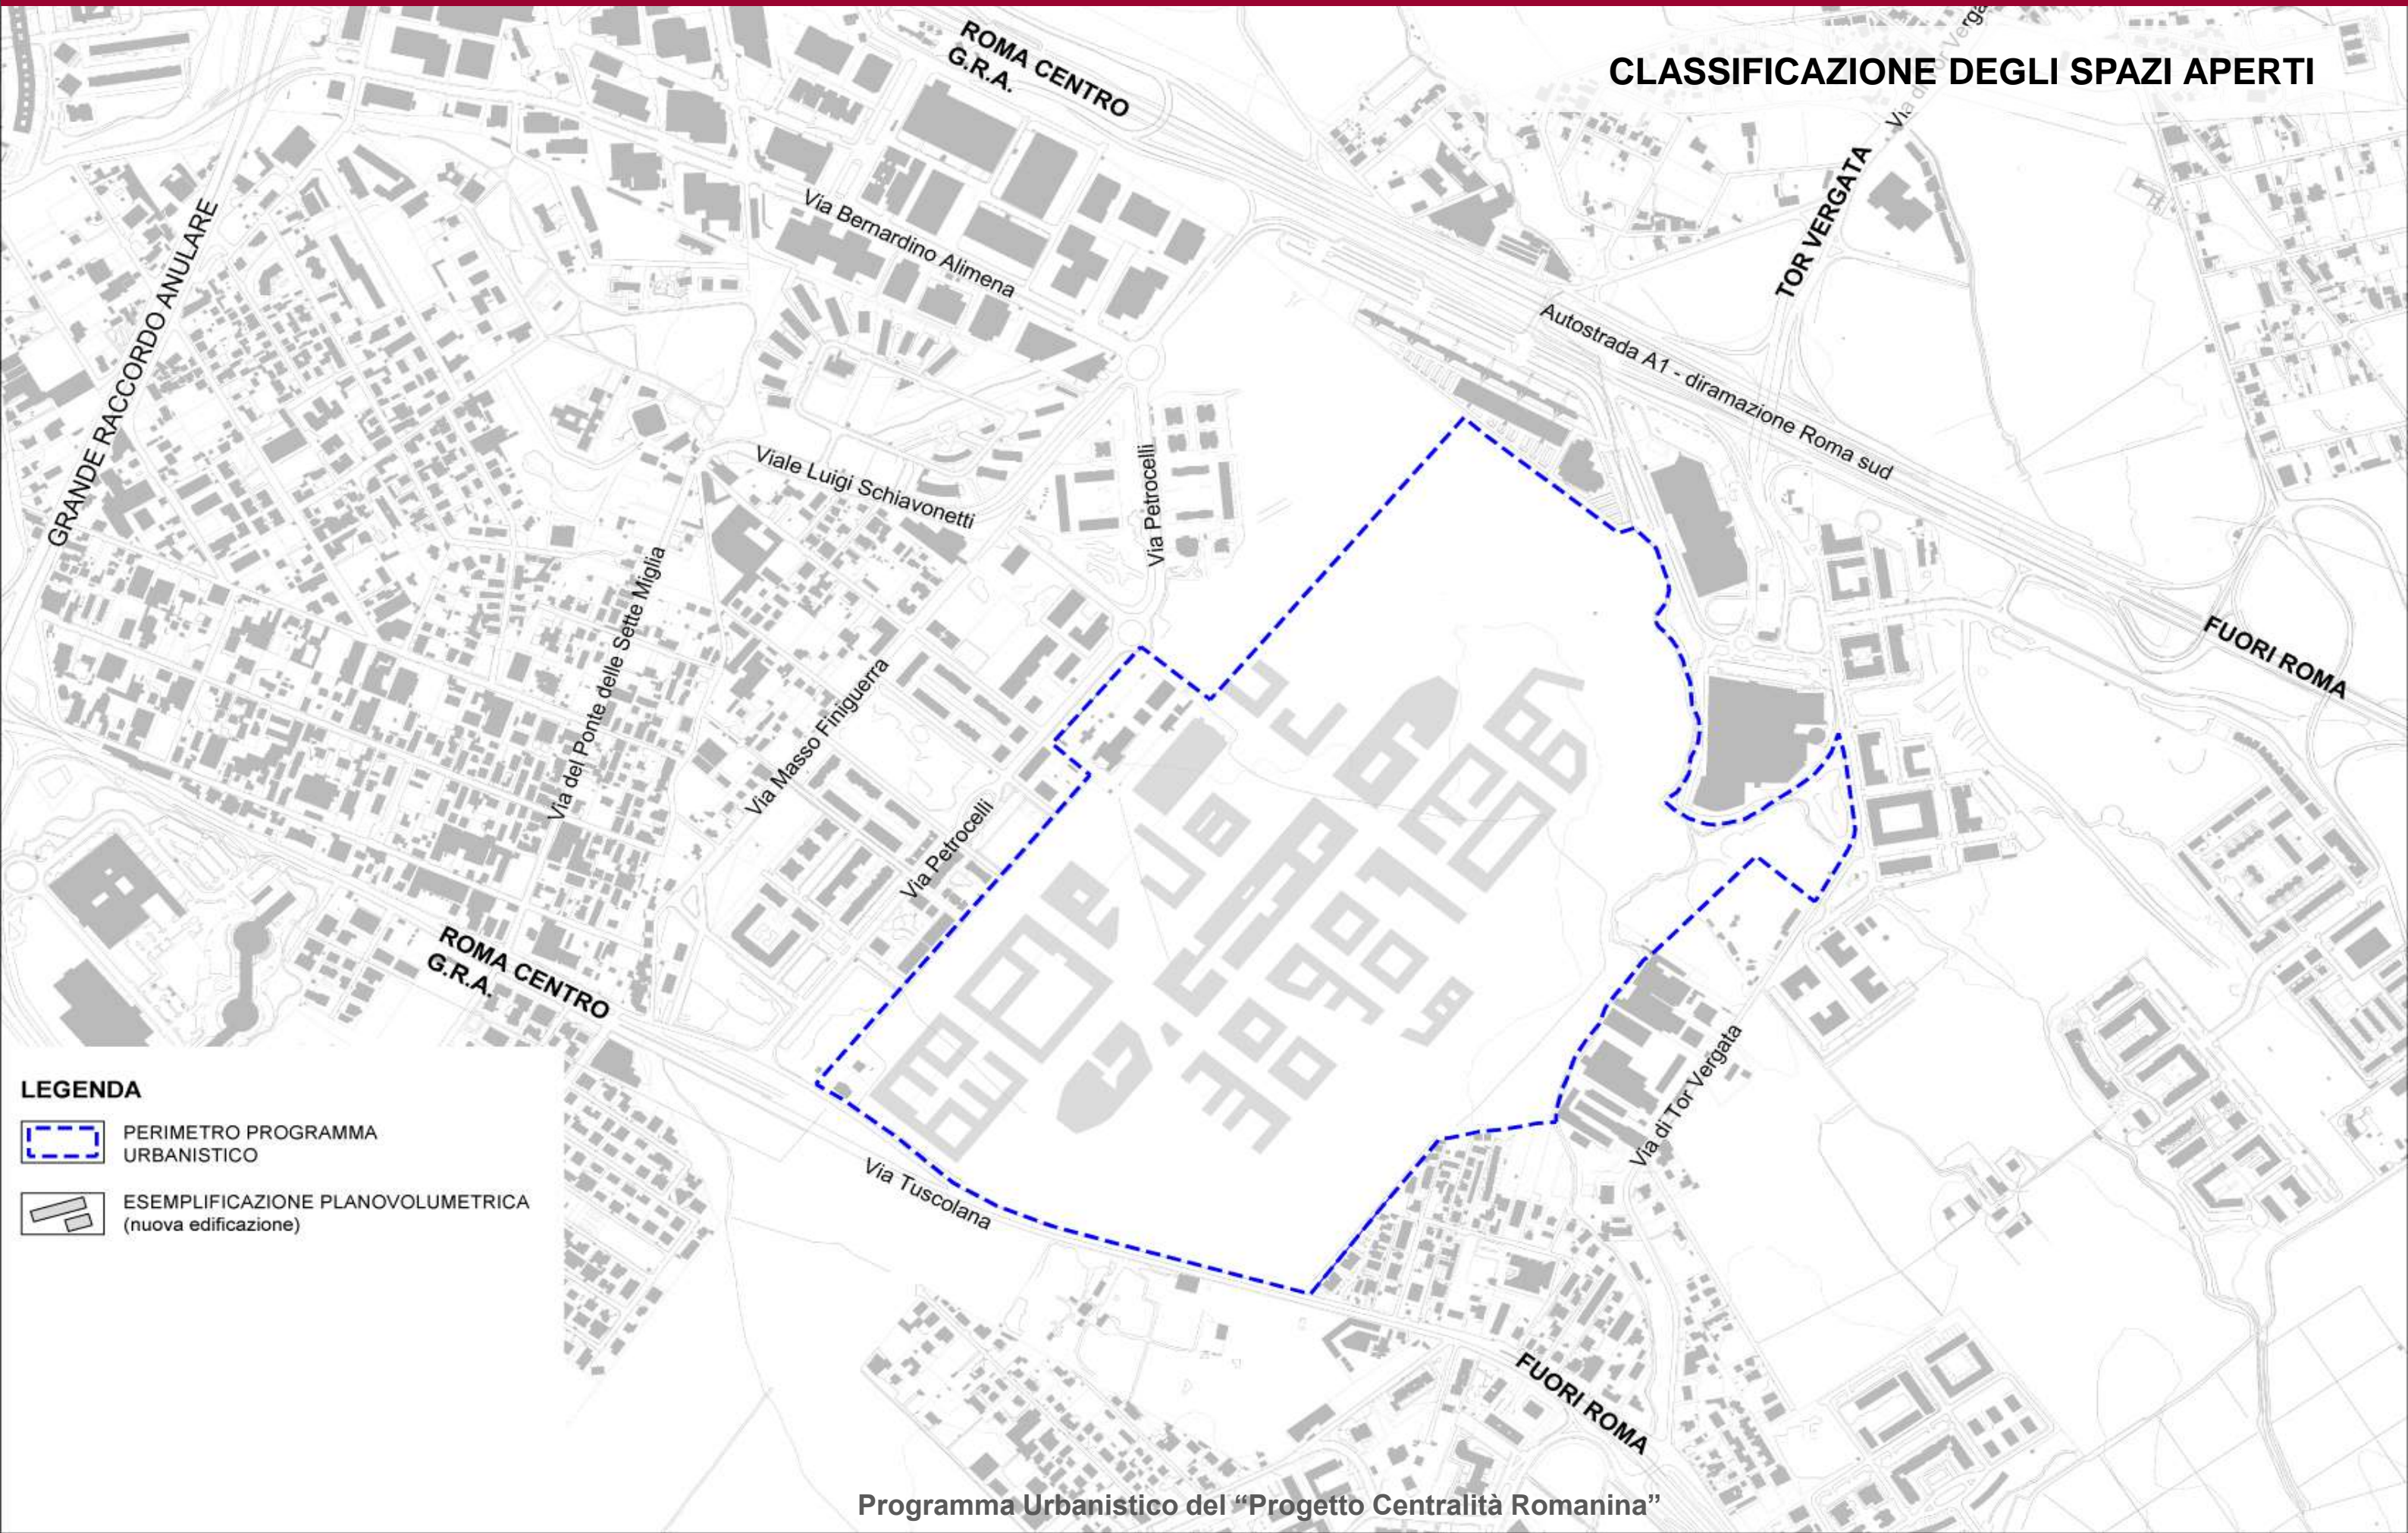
CLASSIFICAZIONE DEGLI SPAZI APERTI

ROMA CENTRO
G.R.A.

Via di Tor Vergata

TOR VERGATA

Via Bernardino Alimena

Autostrada A1 - diramazione Roma sud

GRANDE RACCORDO ANULARE

Viale Luigi Schiavonetti

Via Petrocelli

FUORI ROMA

Via del Ponte delle Sette Miglia

Via Masso Finiguerra

Via Petrocelli

ROMA CENTRO
G.R.A.

Via di Tor Vergata

LEGENDA

PERIMETRO PROGRAMMA URBANISTICO

ESEMPLIFICAZIONE PLANOVOLUMETRICA (nuova edificazione)

Via Tuscolana

FUORI ROMA

Programma Urbanistico del "Progetto Centralità Romanina"